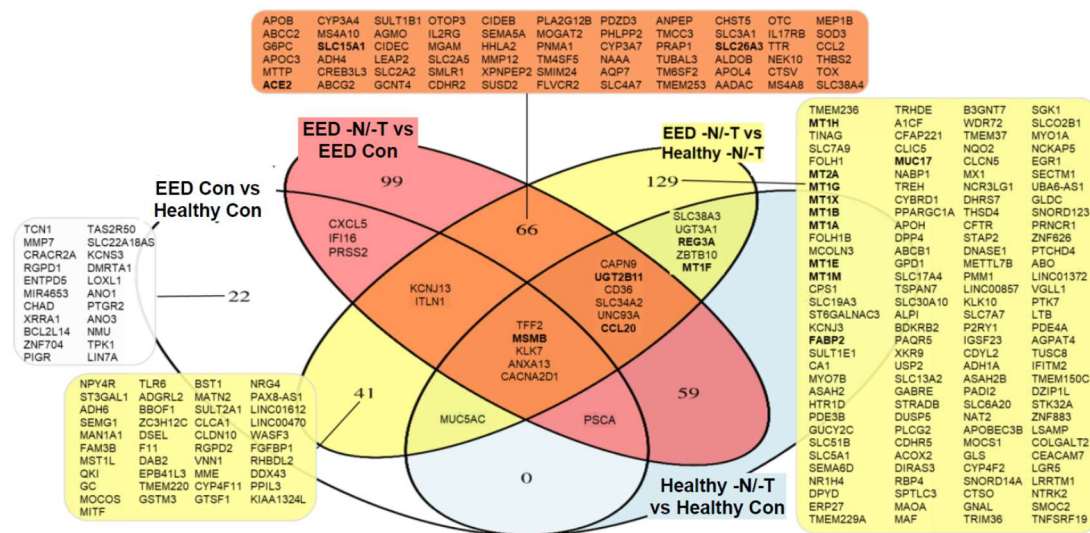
APOB CYP3A4 SULT1B1 OTOP3 CIDEB PLA2G12B PDZD3 ANPEP CHST5 OTC MEP1B
ABCC2 MS4A10 AGMO IL2RG SEMA5A MOGAT2 PHLPP2 TMCC3 SLC3A1 IL17RB SOD3
G6PC SLC15A1 CIDEC MGAM HHLA2 PNMA1 CYP3A7 PRAP1 SLC26A3 TTR CCL2
APOC3 ADH4 LEAP2 SLC2A5 MMP12 TM4SF5 NAAA TUBAL3 ALDOB NEK10 THBS2
MTTP CREB3L3 SLC2A2 SMLR1 XPNPEP2 SMIM24 AQP7 TM6SF2 APOL4 CTSV TOX
ACE2 ABCG2 GCNT4 CDHR2 SUSD2 FLVCR2 SLC4A7 TMEM253 AADAC MS4A8 SLC38A4

EED -N/-T vs EED Con

EED -N/-T vs Healthy -N/-T

EED Con vs Healthy Con

Healthy -N/-T vs Healthy Con

99

66

129

22

41

59

0

CXCL5
IFI16
PRSS2

KCNJ13
ITLN1

CAPN9
UGT2B11
CD36
SLC34A2
UNC93A
CCL20

SLC38A3
UGT3A1
REG3A
ZBTB10
MT1F

TFF2
MSMB
KLK7
ANXA13
CACNA2D1

MUC5AC

PSCA

TCN1 TAS2R50
MMP7 SLC22A18AS
CRACR2A KCNS3
RGPD1 DMRTA1
ENTPD5 LOXL1
MIR4653 ANO1
CHAD PTGR2
XRRA1 ANO3
BCL2L14 NMU
ZNF704 TPK1
PIGR LIN7A

NPY4R TLR6 BST1 NRG4
ST3GAL1 ADGRL2 MATN2 PAX8-AS1
ADH6 BBOF1 SULT2A1 LINC01612
SEMG1 ZC3H12C CLCA1 LINC00470
MAN1A1 DSEL CLDN10 WASF3
FAM3B F11 RGPD2 FGFBP1
MST1L DAB2 VNN1 RHBDL2
QKI EPB41L3 MME DDX43
GC TMEM220 CYP4F11 PPIL3
MOCOS GSTM3 GTSF1 KIAA1324L
MITF

TMEM236 TRHDE B3GNT7 SGK1
MT1H A1CF WDR72 SLCO2B1
TINAG CFAP221 TMEM37 MYO1A
SLC7A9 CLIC5 NQO2 NCKAP5
FOLH1 MUC17 CLCN5 EGR1
MT2A NABP1 MX1 SECTM1
MT1G TREH NCR3LG1 UBA6-AS1
MT1X CYBRD1 DHRS7 GLDC
MT1B PPARGC1A THSD4 SNORD123
MT1A APOH CFTR PRNCR1
FOLH1B DPP4 STAP2 ZNF626
MCOLN3 ABCB1 DNASE1 PTCHD4
MT1E GPD1 METTL7B ABO
MT1M SLC17A4 PMM1 LINC01372
CPS1 TSPAN7 LINC00857 VGLL1
SLC19A3 SLC30A10 KLK10 PTK7
ST6GALNAC3 ALPI SLC7A7 LTB
KCNJ3 BDKRB2 P2RY1 PDE4A
FABP2 PAQR5 IGSF23 AGPAT4
SULT1E1 XKR9 CDYL2 TUSC8
CA1 USP2 ADH1A IFITM2
MYO7B SLC13A2 ASAH2B TMEM150C
ASAH2 GABRE PADI2 DZIP1L
HTR1D STRADB SLC6A20 STK32A
PDE3B DUSP5 NAT2 ZNF883
GUCY2C PLCG2 APOBEC3B LSAMP
SLC51B CDHR5 MOCS1 COLGALT2
SLC5A1 ACOX2 GLS CEACAM7
SEMA6D DIRAS3 CYP4F2 LGR5
NR1H4 RBP4 SNORD14A LRRTM1
DPYD SPTLC3 CTSO NTRK2
ERP27 MAOA GNAL SMOC2
TMEM229A MAF TRIM36 TNFSRF19